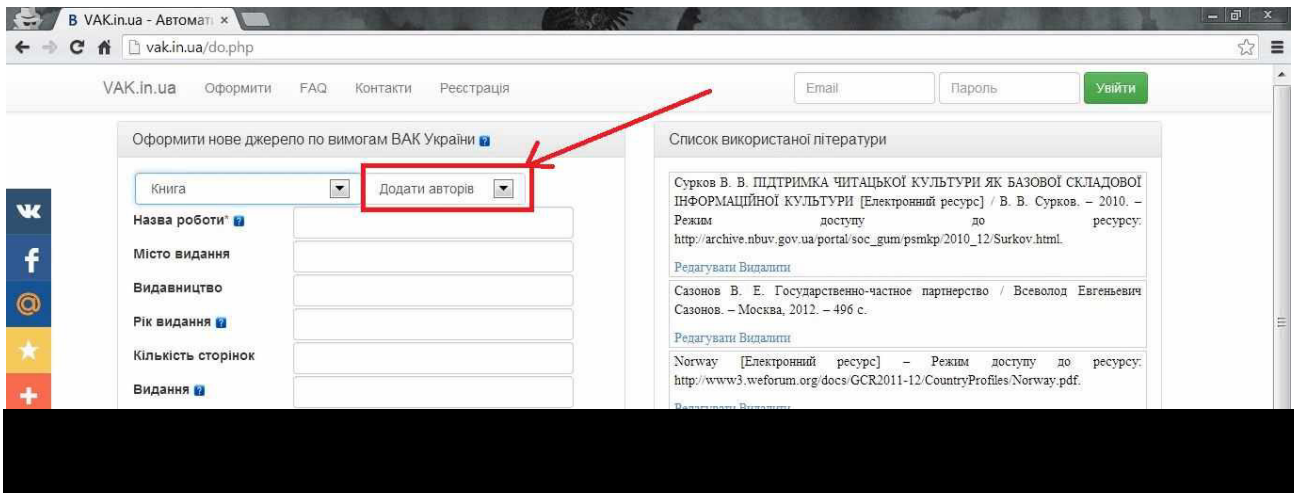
VAK.in.ua - Автомат ×

vak.in.ua/do.php

VAK.in.ua Оформити FAQ Контакти Реєстрація

Email Пароль Увійти

Оформити нове джерело по вимогам ВАК України

Книга

Додати авторів

Назва роботи*

Місто видання

Видавництво

Рік видання

Кількість сторінок

Видання

Список використаної літератури

Сурков В. В. ПІДТРИМКА ЧИТАЦЬКОЇ КУЛЬТУРИ ЯК БАЗОВОЇ СКЛАДОВОЇ ІНФОРМАЦІЙНОЇ КУЛЬТУРИ [Електронний ресурс] / В. В. Сурков. – 2010. – Режим доступу до ресурсу: http://archive.nbuv.gov.ua/portal/soc_gum/psmkp/2010_12/Surkov.html.

Редагувати Видалити

Сазонов В. Е. Государственно-частное партнерство / Всеволод Евгеньевич Сазонов. – Москва, 2012. – 496 с.

Редагувати Видалити

Norway [Електронний ресурс] – Режим доступу до ресурсу: http://www3.weforum.org/docs/GCR2011-12/CountryProfiles/Norway.pdf.

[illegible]